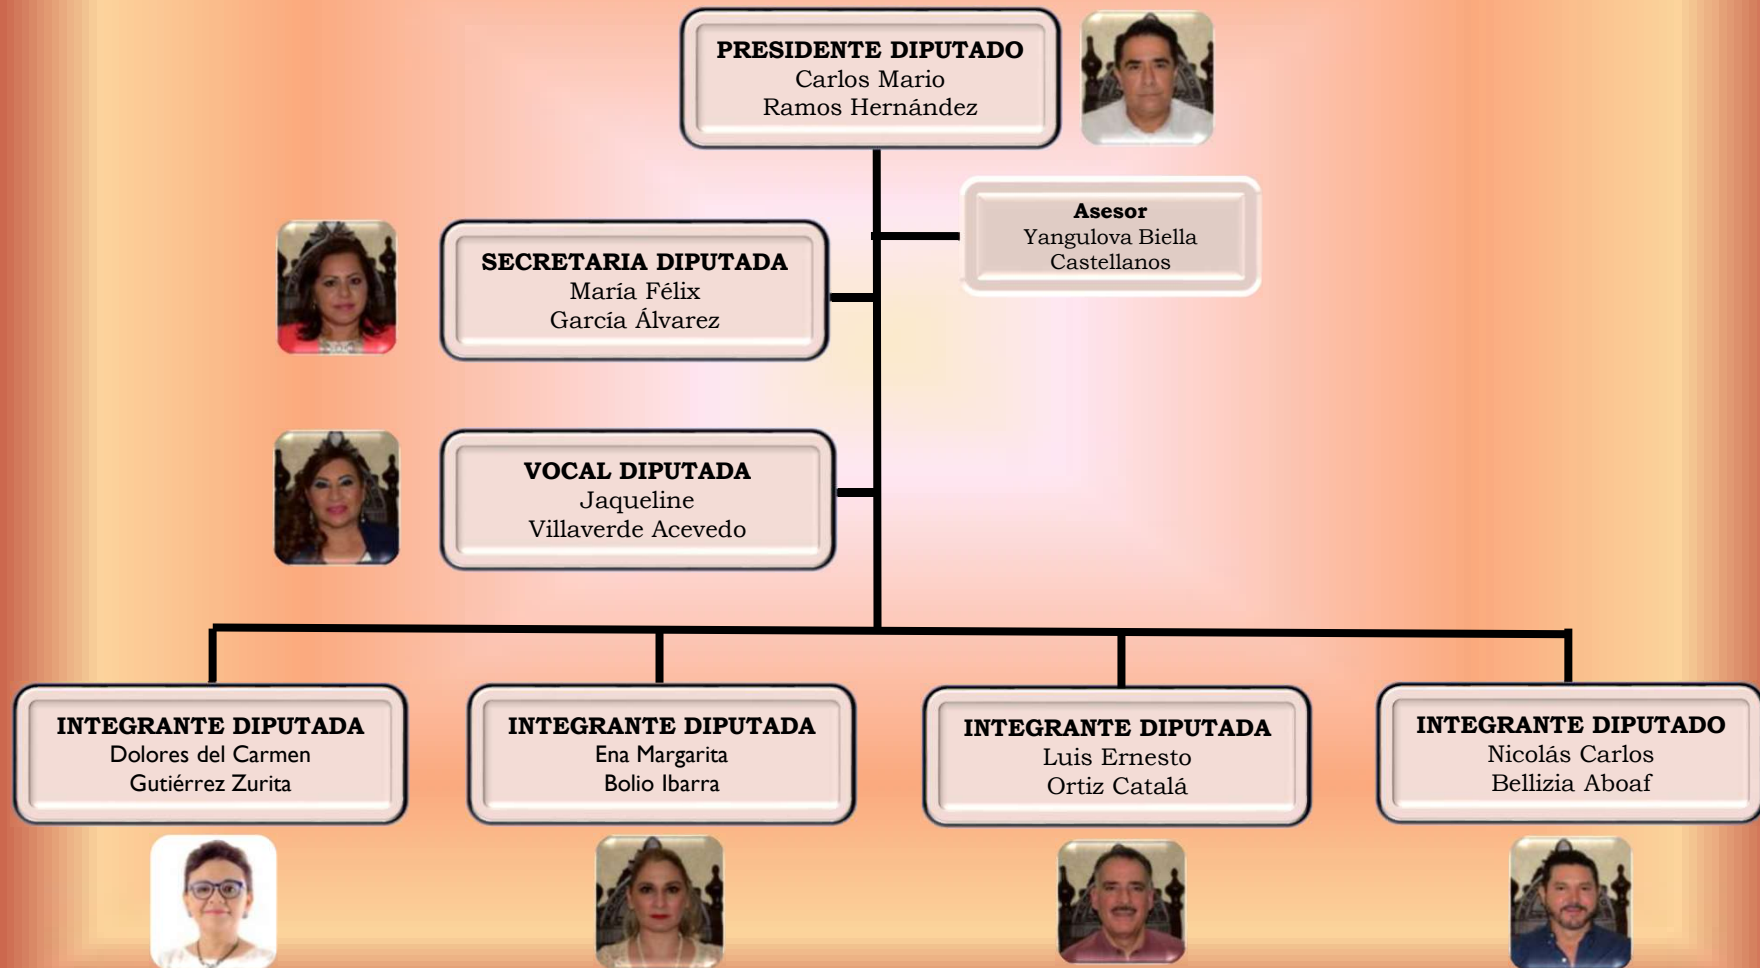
PRESIDENTE DIPUTADO
Carlos Mario
Ramos Hernández

Asesor
Yangulova Biella
Castellanos

SECRETARIA DIPUTADA
María Félix
García Álvarez

VOCAL DIPUTADA
Jaqueline
Villaverde Acevedo

INTEGRANTE DIPUTADA
Dolores del Carmen
Gutiérrez Zurita

INTEGRANTE DIPUTADA
Ena Margarita
Bolio Ibarra

INTEGRANTE DIPUTADA
Luis Ernesto
Ortiz Catalá

INTEGRANTE DIPUTADO
Nicolás Carlos
Bellizia Aboaf